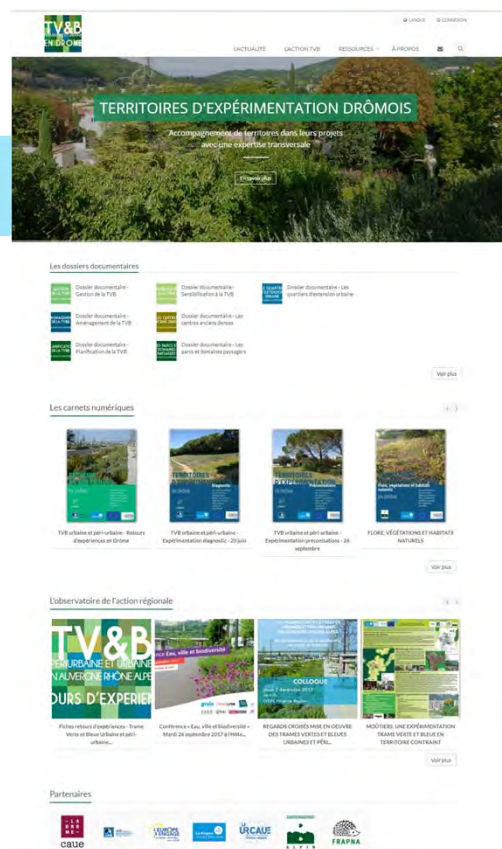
TV&B EN DRÔME

LANGUE CONNEXION

L'ACTUALITÉ L'ACTION TVB RESSOURCES À PROPOS

TERRITOIRES D'EXPÉRIMENTATION DRÔMOIS

Accompagnement de territoires dans leurs projets avec une expertise transversale

En savoir plus

Les dossiers documentaires

Dossier documentaire - Gestion de la TVB

Dossier documentaire - Sensibilisation à la TVB

Dossier documentaire - Les quartiers d'extension urbaine

Dossier documentaire - Aménagement de la TVB

Dossier documentaire - Les centres anciens denses

Dossier documentaire - Planification de la TVB

Dossier documentaire - Les parcs et domaines paysagers

Voir plus

Les carnets numériques

TVB urbaine et péri-urbaine - Retours d'expériences en Drôme

TVB urbaine et péri-urbaine - Expérimentation diagnostic - 23 juin

TVB urbaine et péri-urbaine - Expérimentation préconisations - 24 septembre

FLORE, VÉGÉTATIONS ET HABITATS NATURELS

Voir plus

L'observatoire de l'action régionale

TV&B PÉRIURBAINE ET URBAINE EN AUVERGNE RHÔNE ALPES OURS D'EXPÉRIEN

Fiches retours d'expériences - Trame Verte et Bleue Urbaine et péri-urbaine...

Conférence « Eau, ville et biodiversité » Mardi 26 septembre 2017 à Mins...

COLLOQUE

REGARDS CROISÉS SUR LA MISE EN OEUVRE DES TRAMES VERTES ET BLEUES URBAINES ET PÉRI...

MOÛTIERS, UNE EXPÉRIMENTATION TRAME VERTE ET BLEUE EN TERRITOIRE CONTRAINT

Voir plus

Partenaires

caue

URCAUE

FRAPNA